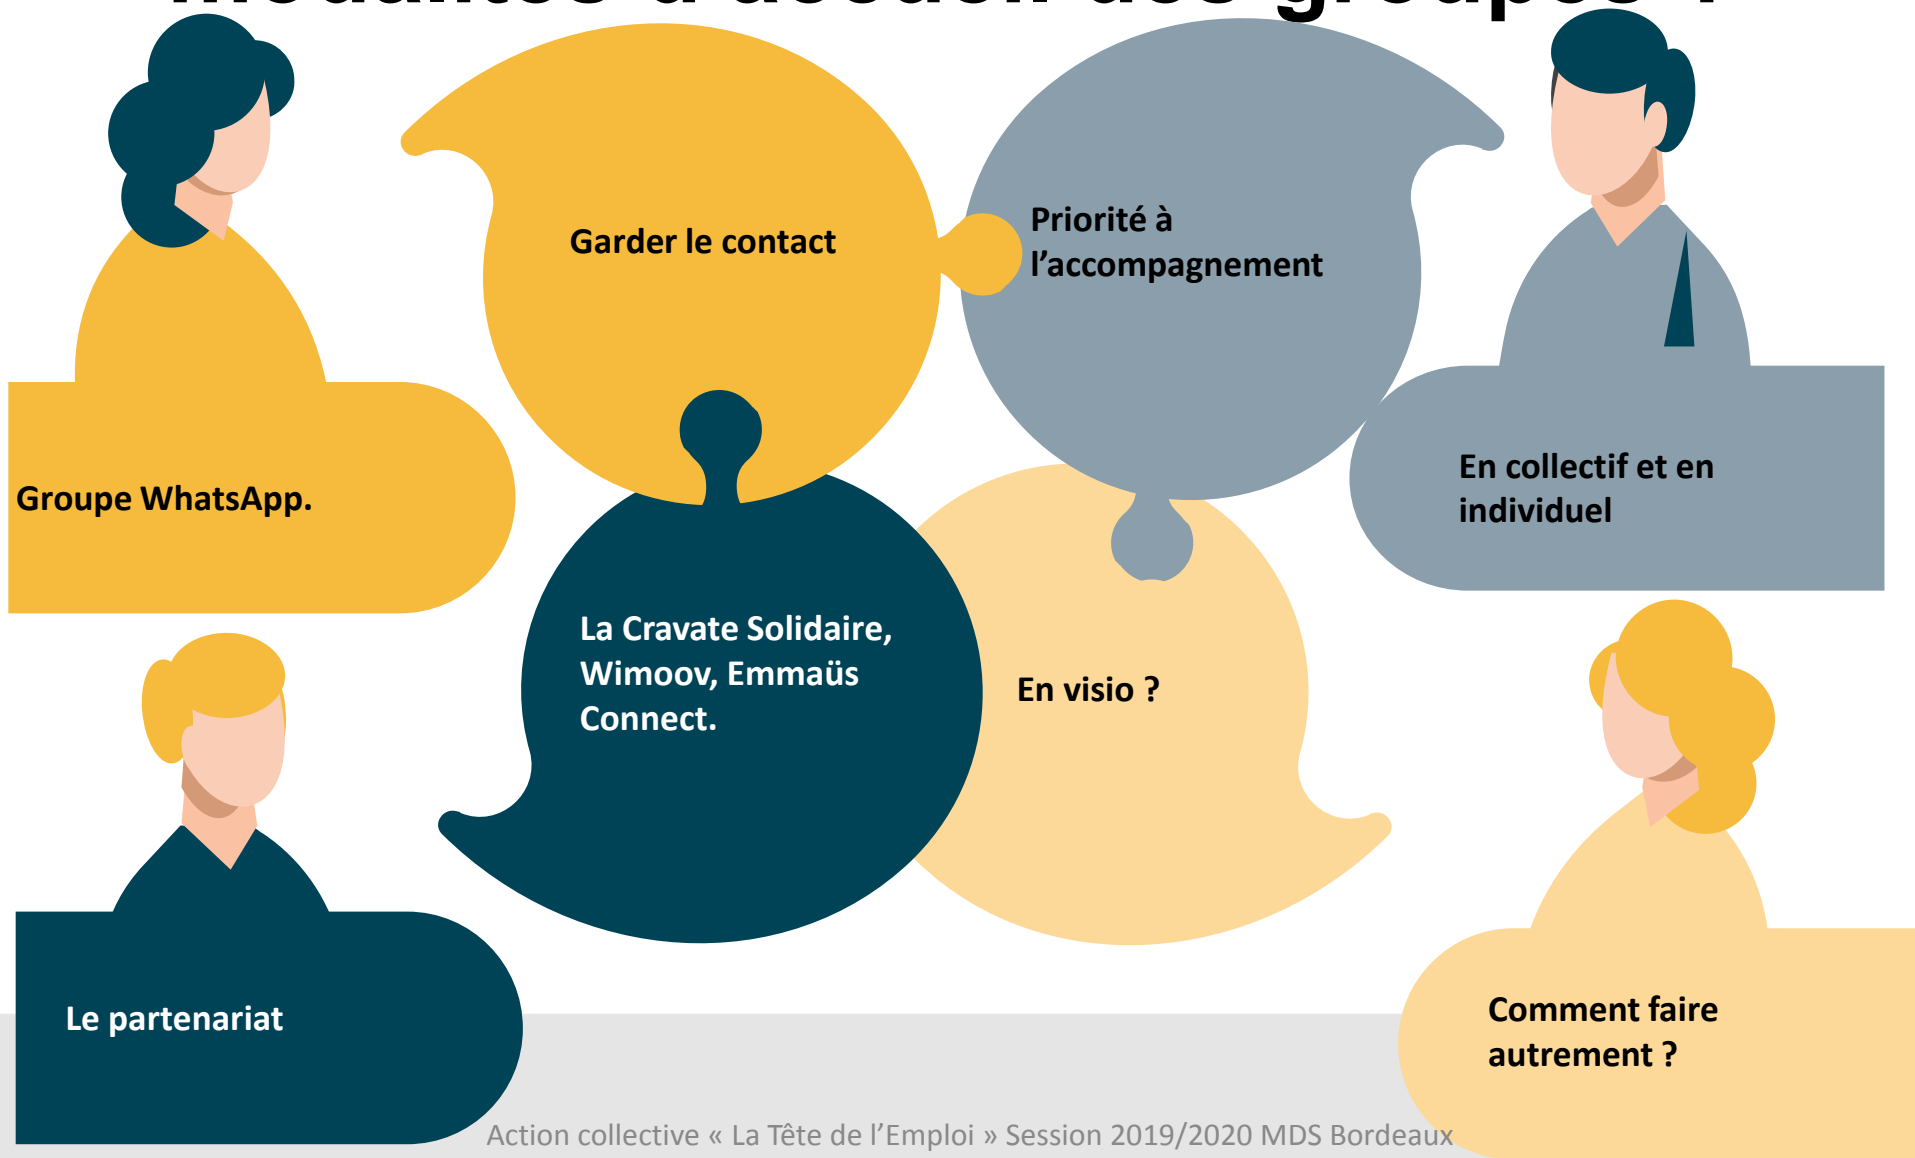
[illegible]

Garder le contact

Priorité à l'accompagnement

Groupe WhatsApp.

En collectif et en individuel

La Cravate Solidaire, Wimoov, Emmaüs Connect.

En visio ?

Le partenariat

Comment faire autrement ?

Action collective « La Tête de l'Emploi » Session 2019/2020 MDS Bordeaux